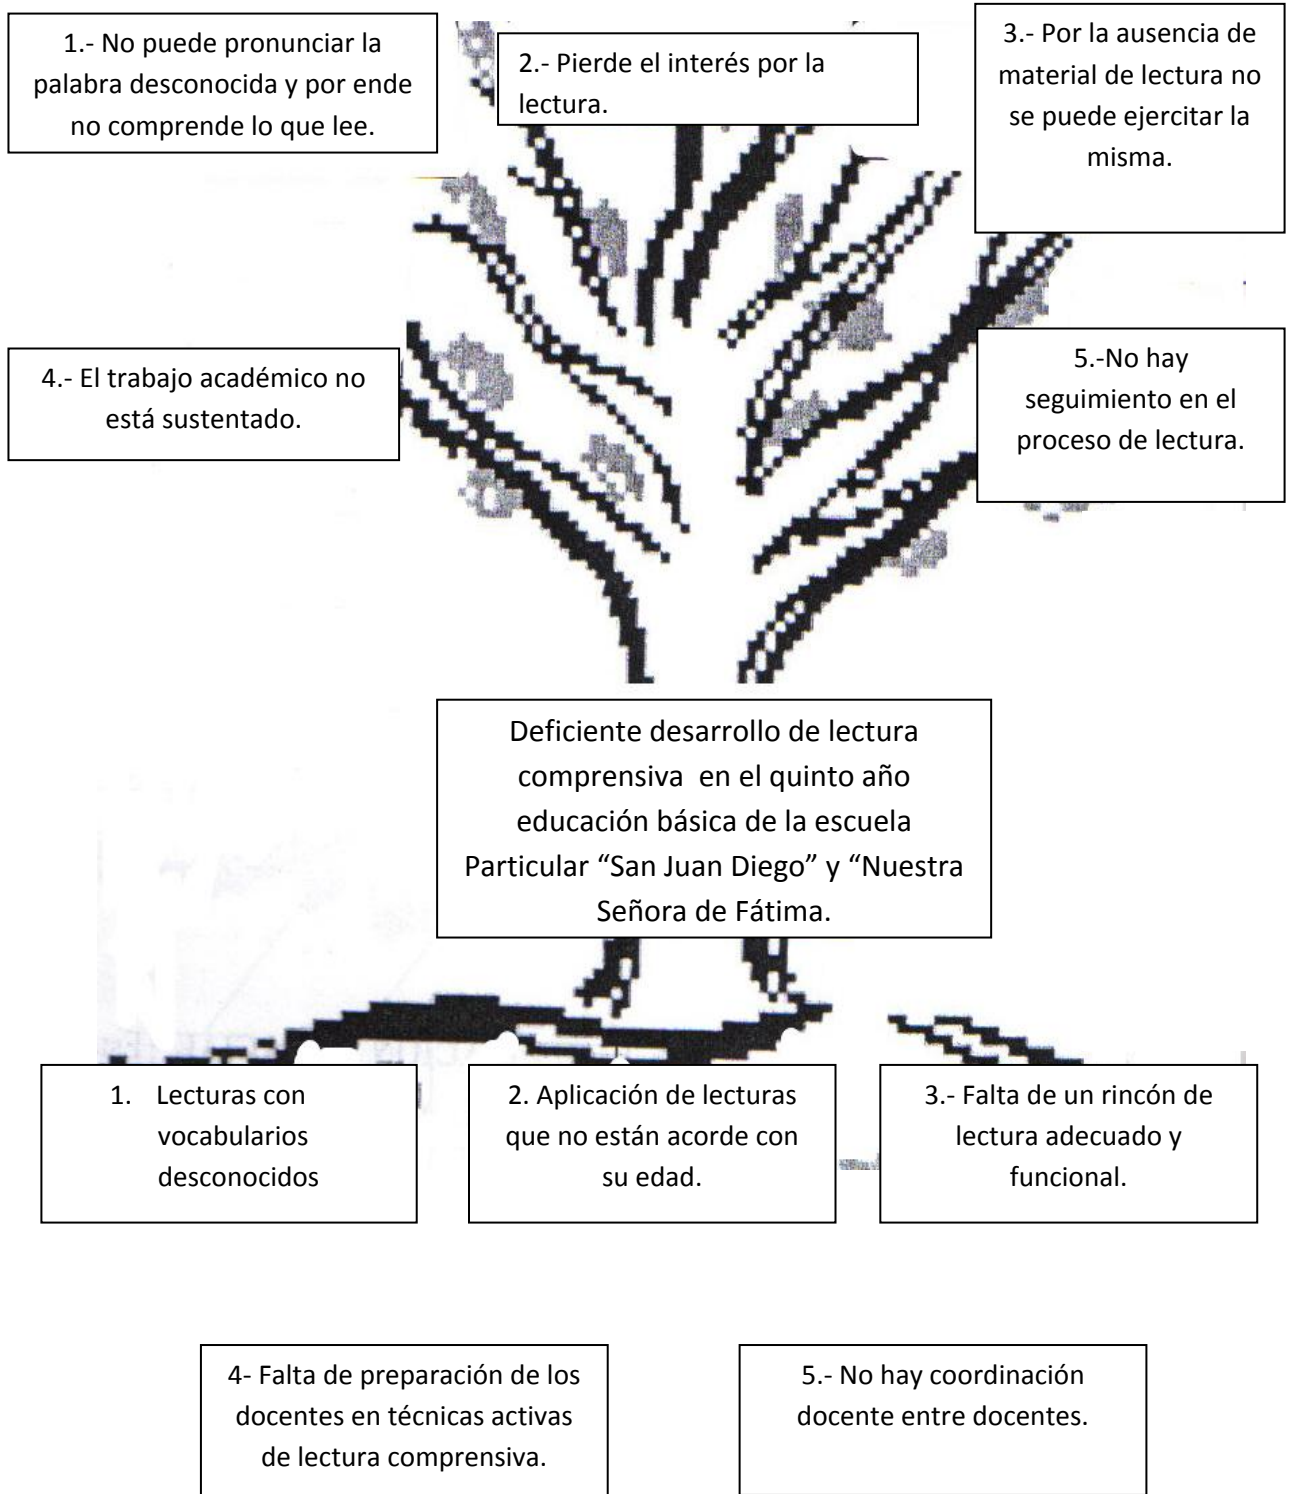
1.- No puede pronunciar la palabra desconocida y por ende no comprende lo que lee.

2.- Pierde el interés por la lectura.

3.- Por la ausencia de material de lectura no se puede ejercitar la misma.

4.- El trabajo académico no está sustentado.

5.-No hay seguimiento en el proceso de lectura.

Deficiente desarrollo de lectura comprensiva en el quinto año educación básica de la escuela Particular "San Juan Diego" y "Nuestra Señora de Fátima.

1. Lecturas con vocabularios desconocidos

2. Aplicación de lecturas que no están acorde con su edad.

3.- Falta de un rincón de lectura adecuado y funcional.

4- Falta de preparación de los docentes en técnicas activas de lectura comprensiva.

5.- No hay coordinación docente entre docentes.